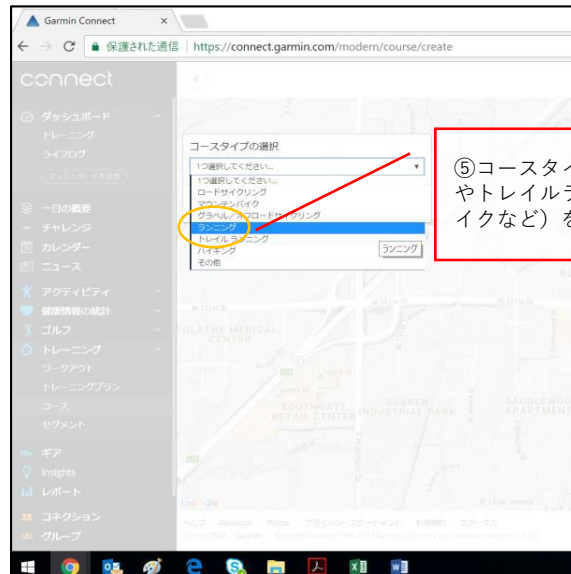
Garmin Connect ×
保護された通信 | https://connect.garmin.com/modern/course/create

connect

ダッシュボード
トレーニング
ライフログ
ダッシュボードを追加

一日の概要
チャレンジ
カレンダー
ニュース

アクティビティ
健康情報の統計
ゴルフ
トレーニング
ワークアウト
トレーニングプラン
コース
セグメント

ギア
Insights
レポート

コネクション
グループ

コースタイプの選択
1つ選択してください...
1つ選択してください...
ロードサイクリング
マウンテンバイク
グラベル／オフロードサイクリング
ランニング
トレイルランニング
ハイキング
その他
ランニング

⑤コースタイ
やトレイルラ
イクなど）を

OLATHE MEDICAL CENTER
SOUTHGATE RETAIL CENTER
ROBBEN INDUSTRIAL PARK
SADDLEWOOD APARTMENT

Google
ヘルプ Facebook Twitter プライバシーステートメント 利用規約 ステータス